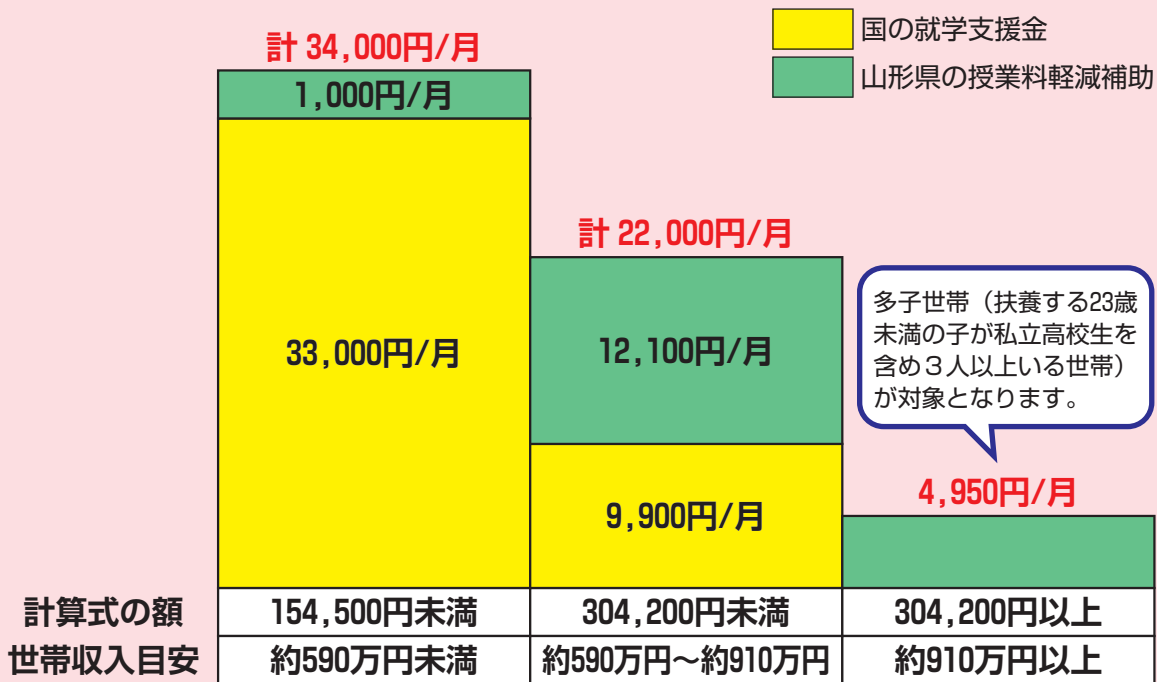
国の就学支援金
山形県の授業料軽減補助

計 34,000円/月
1,000円/月
33,000円/月

計 22,000円/月
12,100円/月
9,900円/月

多子世帯（扶養する23歳未満の子が私立高校生を含め３人以上いる世帯）が対象となります。

4,950円/月

| 計算式の額 | 154,500円未満 | 304,200円未満 | 304,200円以上 |
|---|---|---|---|
| 世帯収入目安 | 約590万円未満 | 約590万円～約910万円 | 約910万円以上 |